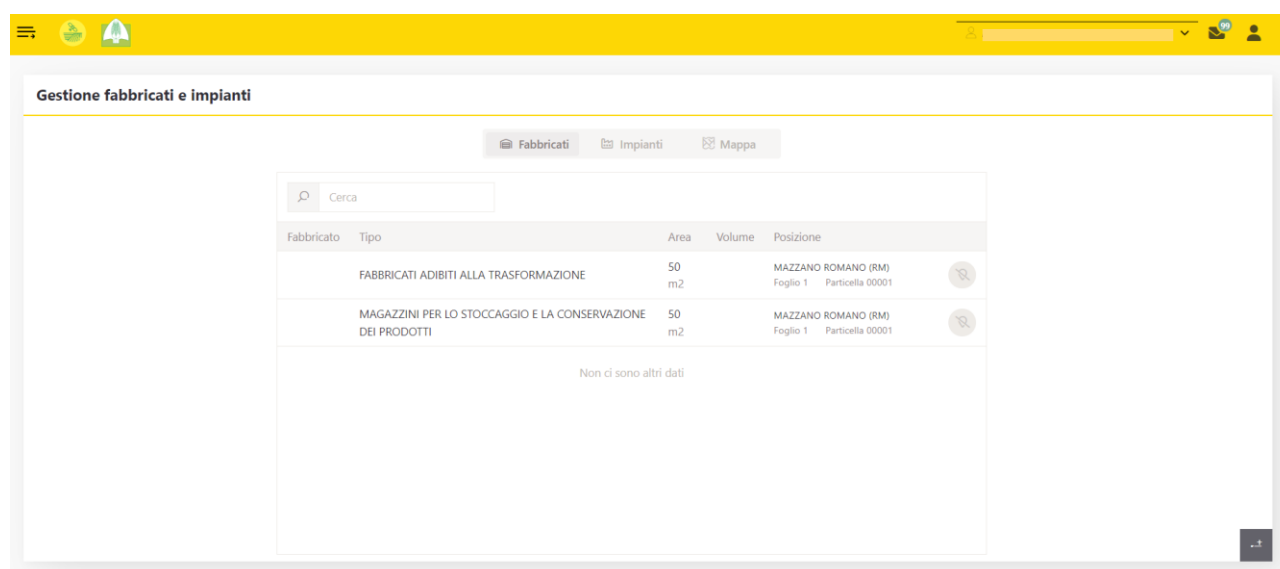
99

Gestione fabbricati e impianti

Fabbricati Impianti Mappa

Cerca

| Fabbricato | Tipo | Area | Volume | Posizione |
|---|---|---|---|---|
| | FABBRICATI ADIBITI ALLA TRASFORMAZIONE | 50 m2 | | MAZZANO ROMANO (RM) Foglio 1 Particella 00001 |
| | MAGAZZINI PER LO STOCCAGGIO E LA CONSERVAZIONE DEI PRODOTTI | 50 m2 | | MAZZANO ROMANO (RM) Foglio 1 Particella 00001 |

Non ci sono altri dati